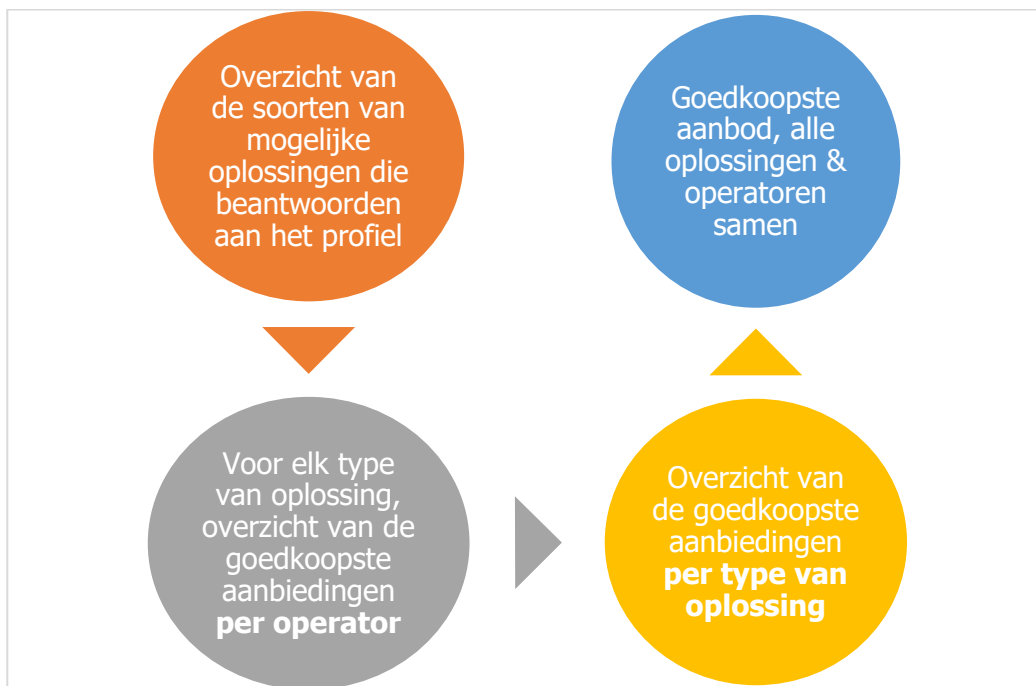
Overzicht van de soorten van mogelijke oplossingen die beantwoorden aan het profiel

Voor elk type van oplossing, overzicht van de goedkoopste aanbiedingen **per operator**

Overzicht van de goedkoopste aanbiedingen **per type van oplossing**

Goedkoopste aanbod, alle oplossingen & operatoren samen